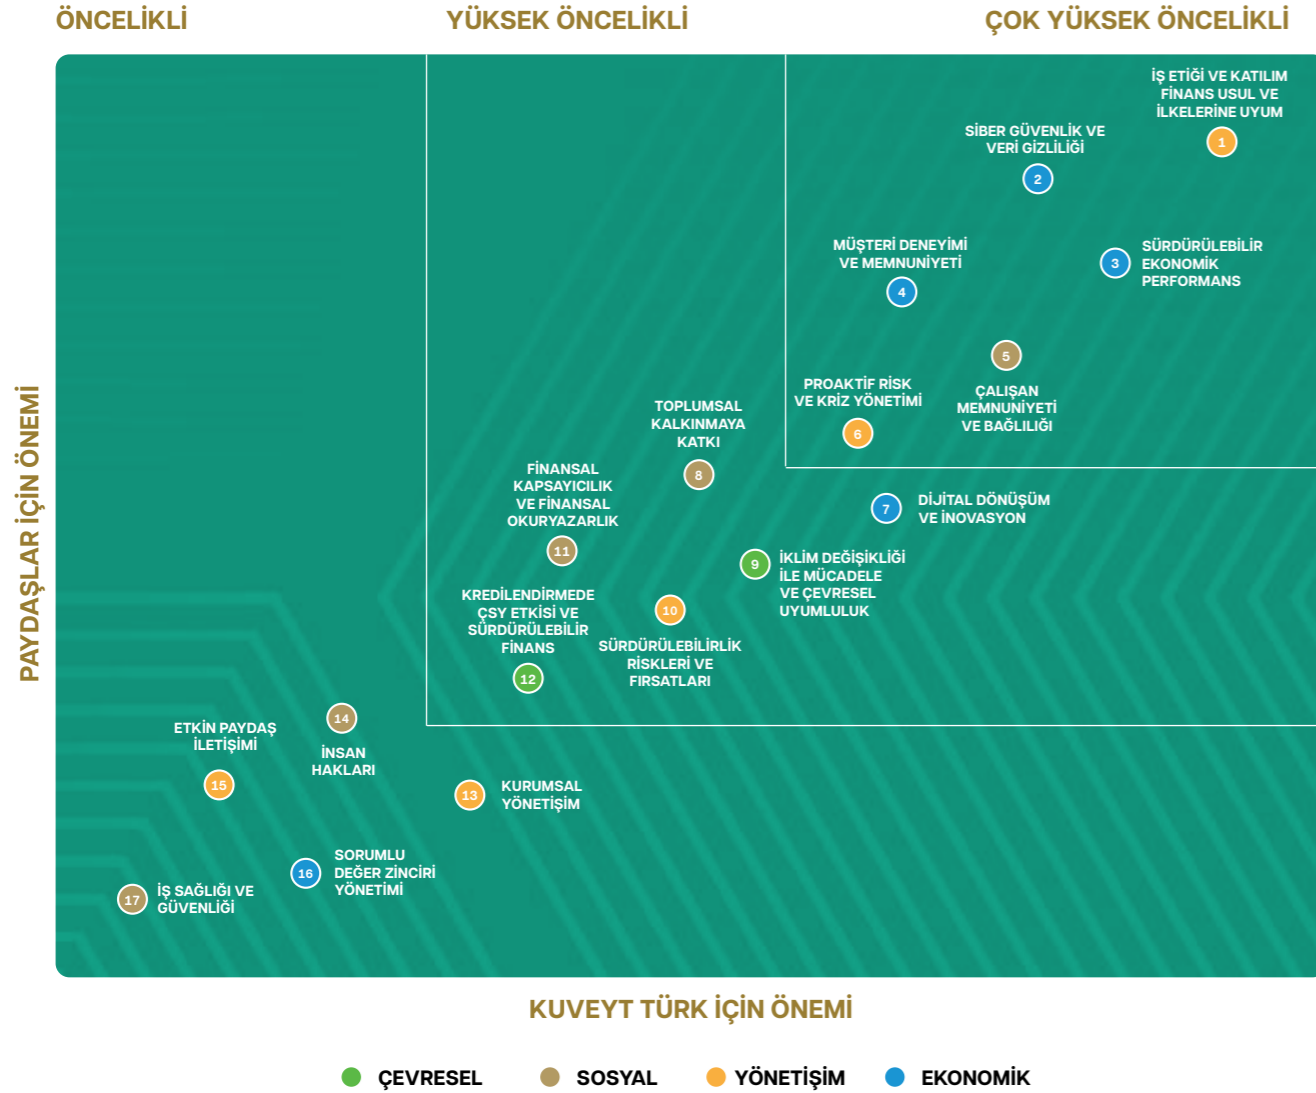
ÖNCELİKLİ
YÜKSEK ÖNCELİKLİ
ÇOK YÜKSEK ÖNCELİKLİ

PAYDAŞLAR İÇİN ÖNEMİ

İŞ ETİĞİ VE KATILIM FİNANS USUL VE İLKELERİNE UYUM
1

SİBER GÜVENLİK VE VERİ GİZLİLİĞİ
2

SÜRDÜRÜLEBİLİR EKONOMİK PERFORMANS
3

MÜŞTERİ DENEYİMİ VE MEMNUNİYETİ
4

5
ÇALIŞAN MEMNUNİYETİ VE BAĞLILIĞI

PROAKTİF RİSK VE KRİZ YÖNETİMİ
6

TOPLUMSAL KALKINMAYA KATKI
8

7
DİJİTAL DÖNÜŞÜM VE İNOVASYON

FİNANSAL KAPSAYICILIK VE FİNANSAL OKURYAZARLIK
11

9
İKLİM DEĞİŞİKLİĞİ İLE MÜCADELE VE ÇEVRESEL UYUMLULUK

KREDİLENDİRMEDE ÇSY ETKİSİ VE SÜRDÜRÜLEBİLİR FİNANS
12

10
SÜRDÜRÜLEBİLİRLİK RİSKLERİ VE FIRSATLARI

ETKİN PAYDAŞ İLETİŞİMİ
15

14
İNSAN HAKLARI

13
KURUMSAL YÖNETİŞİM

16
SORUMLU DEĞER ZİNCİRİ YÖNETİMİ

17
İŞ SAĞLIĞI VE GÜVENLİĞİ

KUVEYT TÜRK İÇİN ÖNEMİ

ÇEVRESEL SOSYAL YÖNETİŞİM EKONOMİK